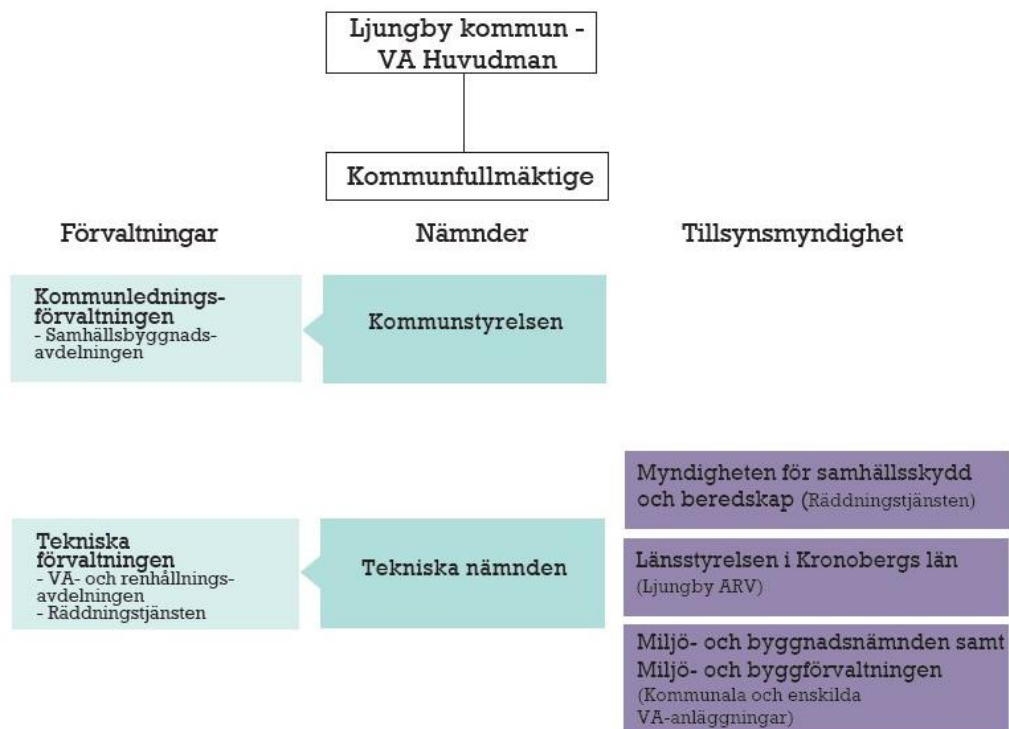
Ljungby kommun - VA Huvudman

Kommunfullmäktige

Förvaltningar

Nämnder

Tillsynsmyndighet

Kommunledningsförvaltningen
- Samhällsbyggnadsavdelningen

Kommunstyrelsen

Myndigheten för samhällsskydd och beredskap (Räddningstjänsten)

Tekniska förvaltningen
- VA- och renhållningsavdelningen
- Räddningstjänsten

Tekniska nämnden

Länsstyrelsen i Kronobergs län (Ljungby ARV)

Miljö- och byggnadsnämnden samt Miljö- och byggförvaltningen (Kommunala och enskilda VA-anläggningar)